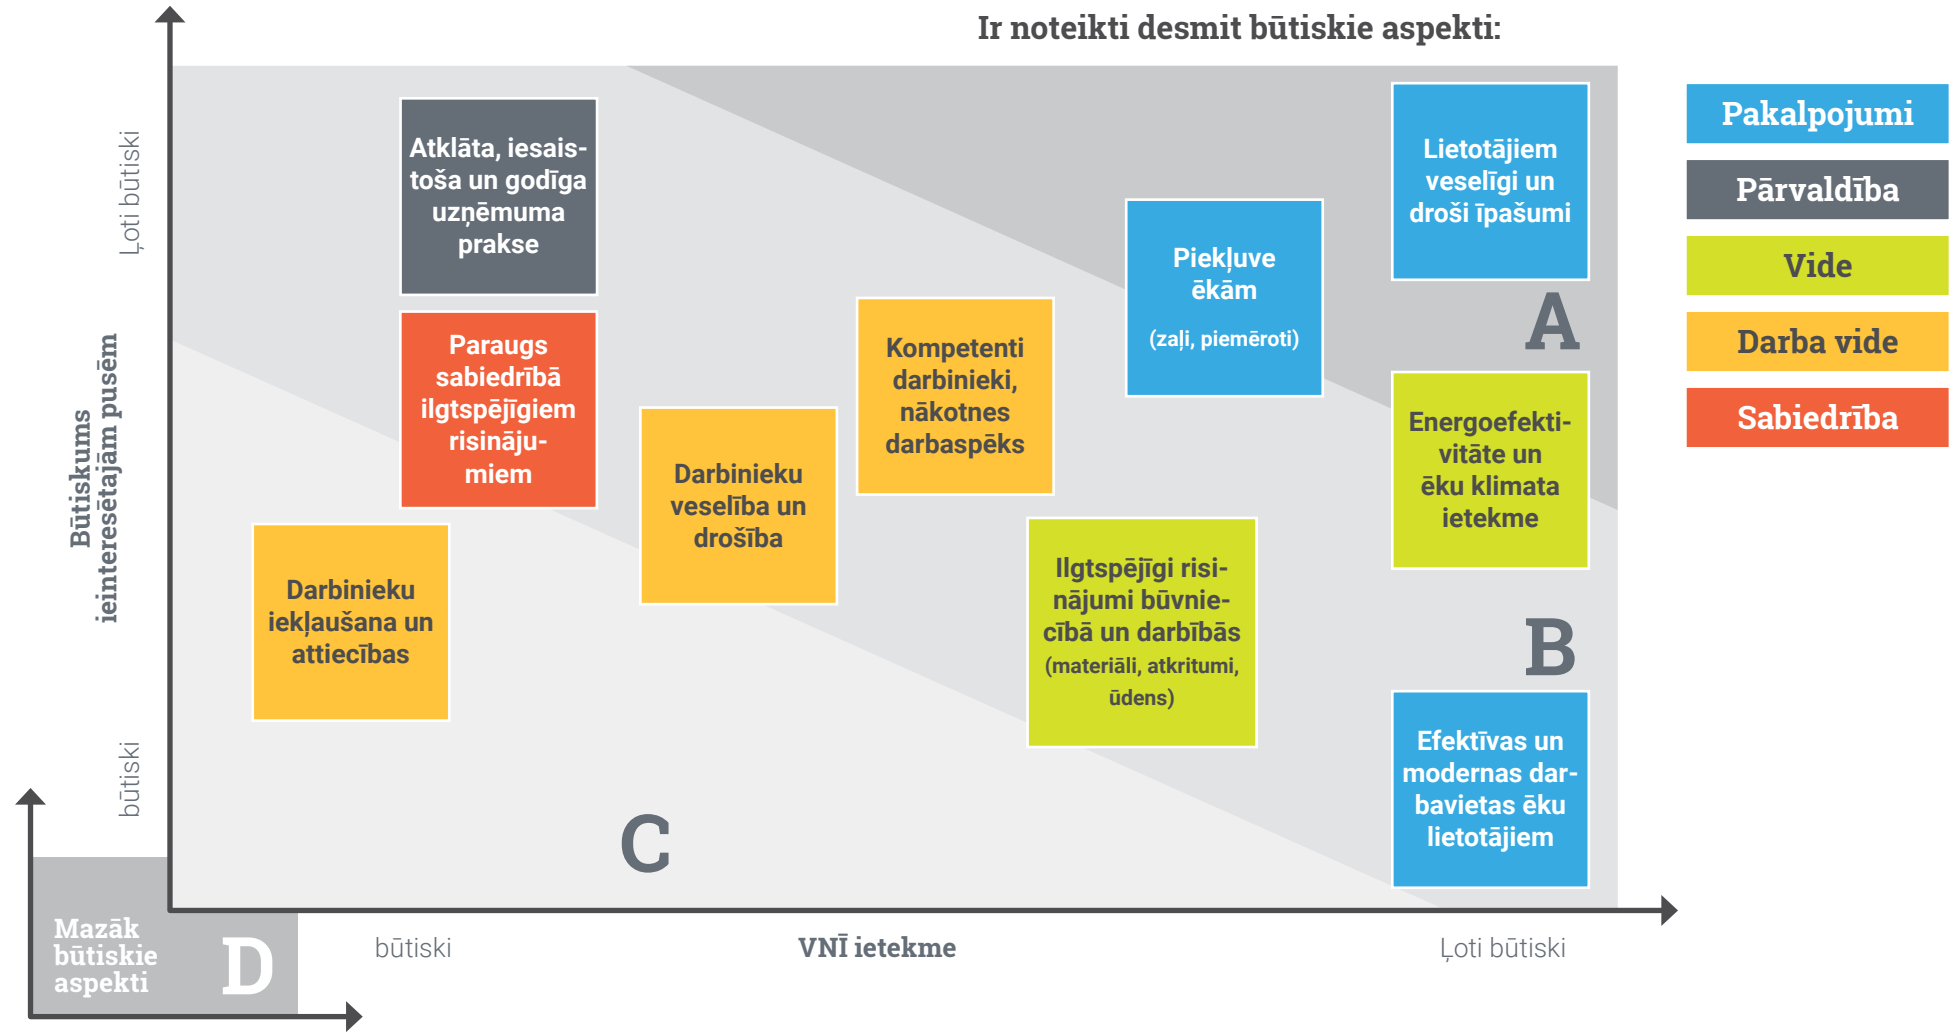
Ir noteikti desmit būtiskie aspekti:

Ļoti būtiski

Būtiskums ieinteresētajām pusēm

būtiski

Atklāta, iesaistoša un godīga uzņēmuma prakse

Paraugs sabiedrībā ilgtspējīgiem risinājumiem

Darbinieku iekļaušana un attiecības

Darbinieku veselība un drošība

Kompetenti darbinieki, nākotnes darbaspēks

Piekļuve ēkām

(zaļi, piemēroti)

Lietotājiem veselīgi un droši īpašumi

A

Energoefektivitāte un ēku klimata ietekme

Ilgtspējīgi risinājumi būvniecībā un darbībās (materiāli, atkritumi, ūdens)

B

Efektīvas un modernas darbavietas ēku lietotājiem

C

Pakalpojumi

Pārvaldība

Vide

Darba vide

Sabiedrība

Mazāk būtiskie aspekti

D

būtiski

VNĪ ietekme

Ļoti būtiski